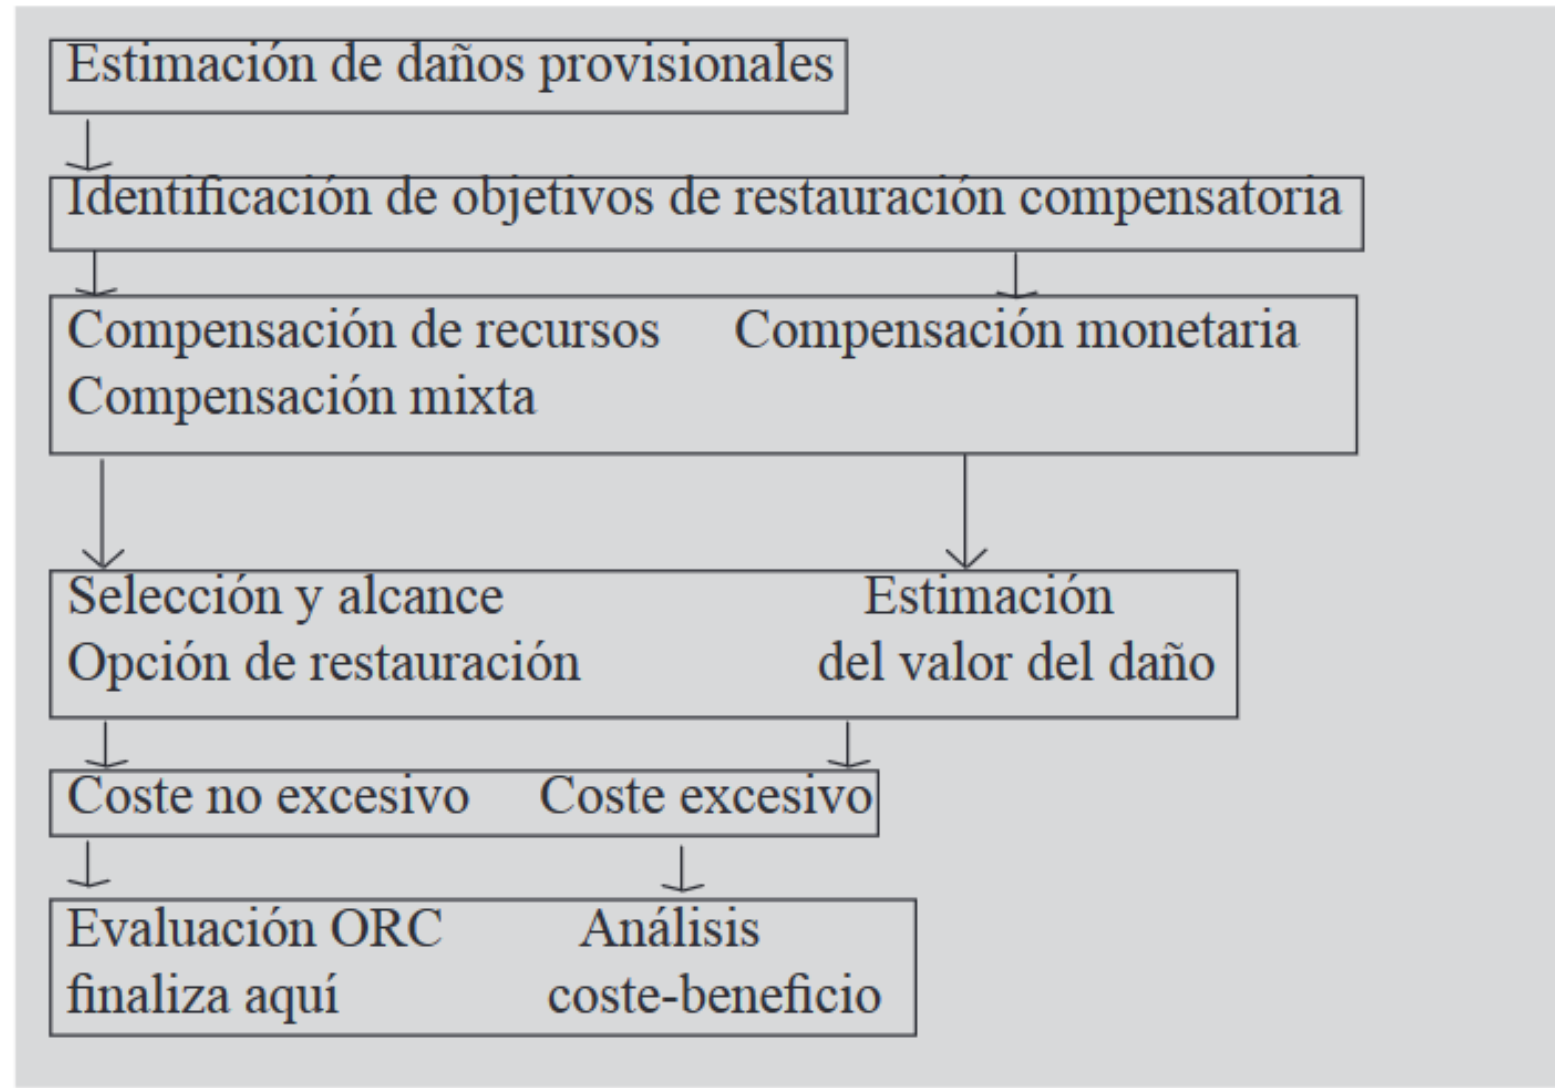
Estimación de daños provisionales

Identificación de objetivos de restauración compensatoria

Compensación de recursos
Compensación mixta

Compensación monetaria

Selección y alcance
Opción de restauración

Estimación
del valor del daño

Coste no excesivo

Coste excesivo

Evaluación ORC
finaliza aquí

Análisis
coste-beneficio